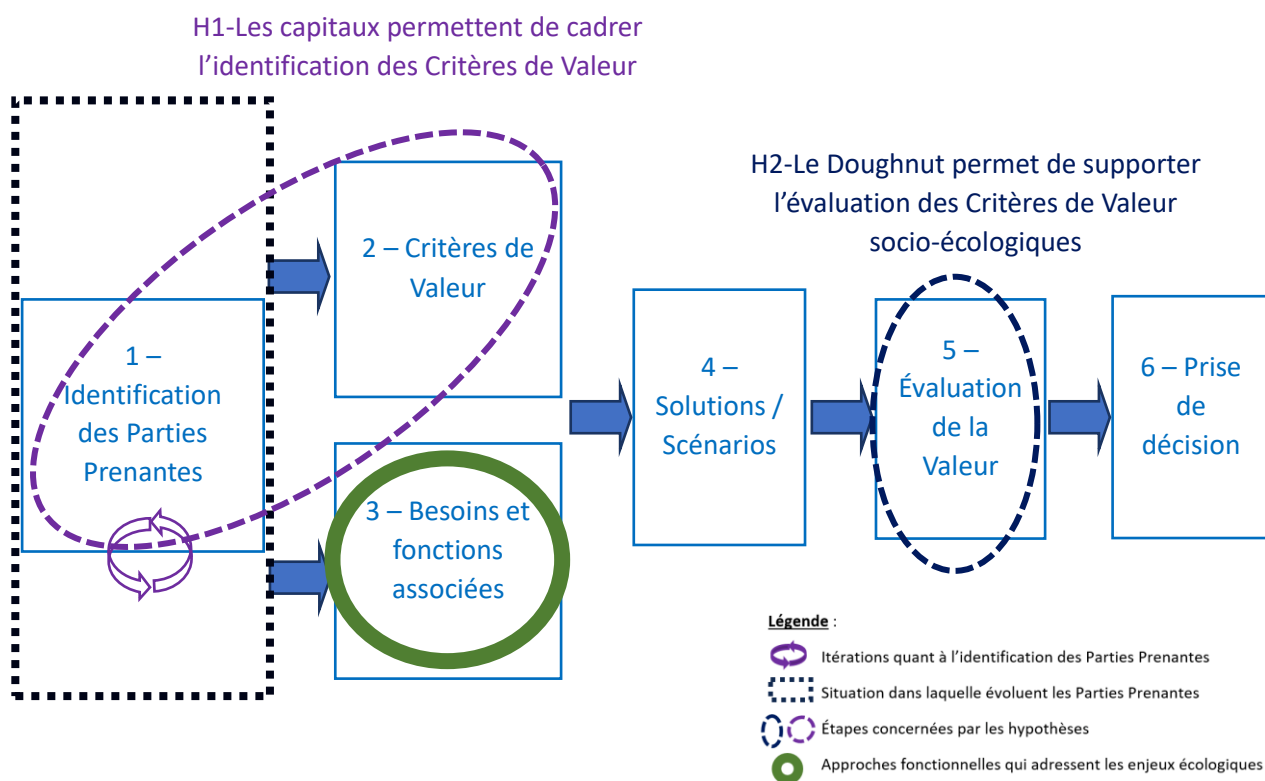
H1-Les capitaux permettent de cadrer l'identification des Critères de Valeur

H2-Le Doughnut permet de supporter l'évaluation des Critères de Valeur socio-écologiques

1 – Identification des Parties Prenantes

2 – Critères de Valeur

3 – Besoins et fonctions associées

4 – Solutions / Scénarios

5 – Évaluation de la Valeur

6 – Prise de décision

Légende :

Itérations quant à l'identification des Parties Prenantes

Situation dans laquelle évoluent les Parties Prenantes

Étapes concernées par les hypothèses

Approches fonctionnelles qui adressent les enjeux écologiques